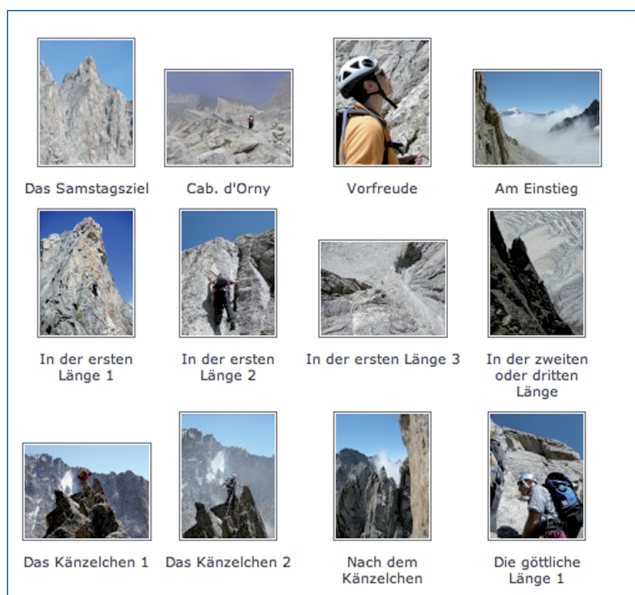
Das Samstagsziel

Cab. d'Orny

Vorfreude

Am Einstieg

In der ersten Länge 1

In der ersten Länge 2

In der ersten Länge 3

In der zweiten oder dritten Länge

Das Känzelchen 1

Das Känzelchen 2

Nach dem Känzelchen

Die göttliche Länge 1